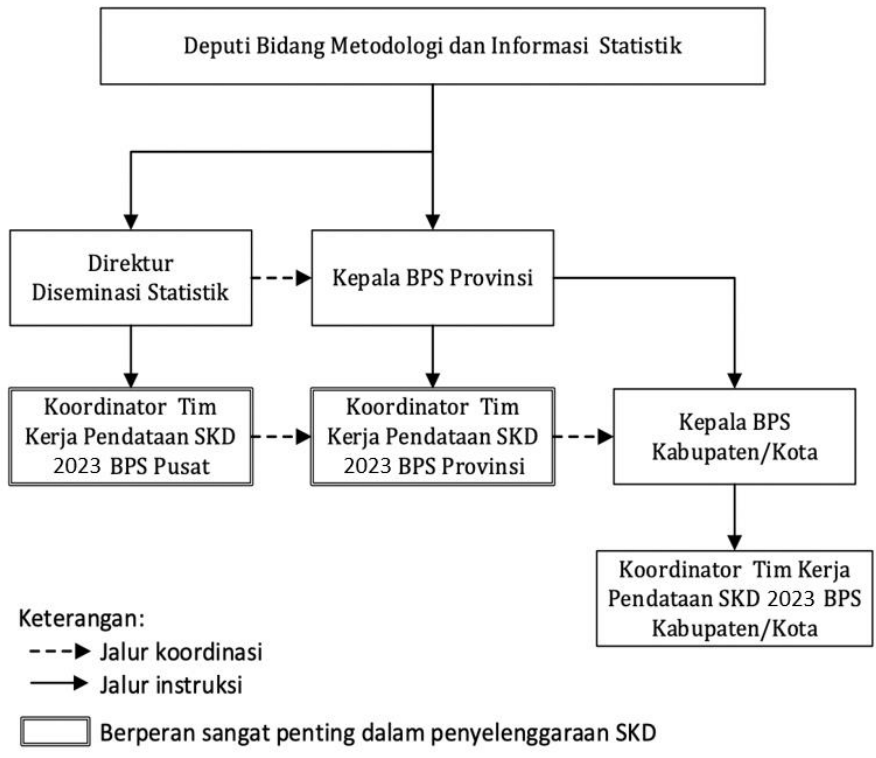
Deputi Bidang Metodologi dan Informasi Statistik

Direktur Diseminasi Statistik

Kepala BPS Provinsi

Koordinator Tim Kerja Pendataan SKD 2023 BPS Pusat

Koordinator Tim Kerja Pendataan SKD 2023 BPS Provinsi

Kepala BPS Kabupaten/Kota

Koordinator Tim Kerja Pendataan SKD 2023 BPS Kabupaten/Kota

Keterangan:
Jalur koordinasi
Jalur instruksi

Berperan sangat penting dalam penyelenggaraan SKD